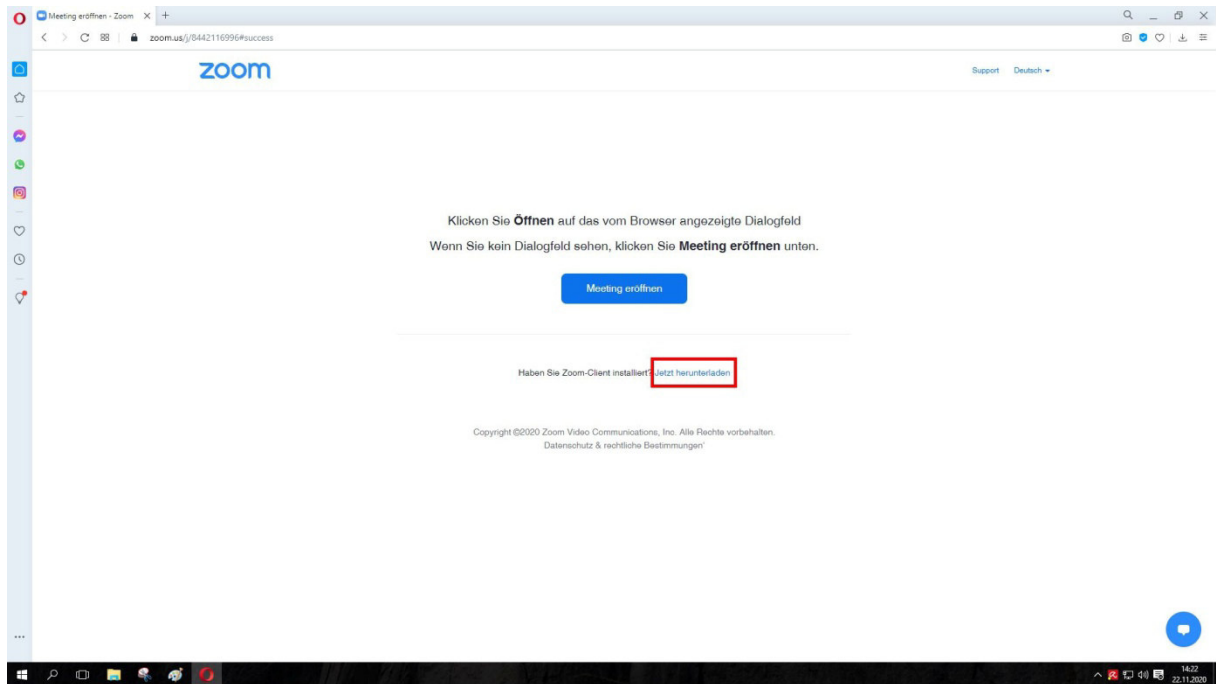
Meeting eröffnen - Zoom

zoom.us/j/8442116996#success

zoom

Support Deutsch

Klicken Sie **Öffnen** auf das vom Browser angezeigte Dialogfeld

Wenn Sie kein Dialogfeld sehen, klicken Sie **Meeting eröffnen** unten.

Meeting eröffnen

Haben Sie Zoom-Client installiert? Jetzt herunterladen

Copyright ©2020 Zoom Video Communications, Inc. Alle Rechte vorbehalten.
Datenschutz & rechtliche Bestimmungen

14:22
22.11.2020